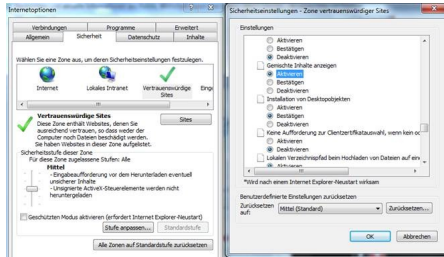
Internetoptionen

Verbindungen | Programme | Erweitert
Allgemein | Sicherheit | Datenschutz | Inhalte

Wählen Sie eine Zone aus, um deren Sicherheitseinstellungen festzulegen.

Internet | Lokales Intranet | Vertrauenswürdige Sites | Einge

Vertrauenswürdige Sites
Diese Zone enthält Websites, denen Sie ausreichend vertrauen, so dass weder der Computer noch Daten beschädigt werden. Sie haben Websites in dieser Zone aufgelistet.

Sites

Sicherheitsstufe dieser Zone
Für diese Zone zugelassene Stufen: Alle

Mittel
- Eingabeaufforderung vor dem Herunterladen eventuell unsicherer Inhalte
- Unsignierte ActiveX-Steuerelemente werden nicht heruntergeladen

Geschützten Modus aktivieren (erfordert Internet Explorer-Neustart)

Stufe anpassen... | Standardstufe

Alle Zonen auf Standardstufe zurücksetzen

Sicherheitseinstellungen - Zone vertrauenswürdiger Sites

Einstellungen
Aktivieren
Bestätigen
Deaktivieren
Gemischte Inhalte anzeigen
Aktivieren
Bestätigen
Deaktivieren
Installation von Desktopobjekten
Aktivieren
Bestätigen
Deaktivieren
Keine Aufforderung zur Clientzertifikatauswahl, wenn kein oc
Aktivieren
Deaktivieren
Lokalen Verzeichnispfad beim Hochladen von Dateien auf ein
Aktivieren

*Wird nach einem Internet Explorer-Neustart wirksam

Benutzerdefinierte Einstellungen zurücksetzen
Zurücksetzen auf: Mittel (Standard) | Zurücksetzen...

OK | Abbrechen